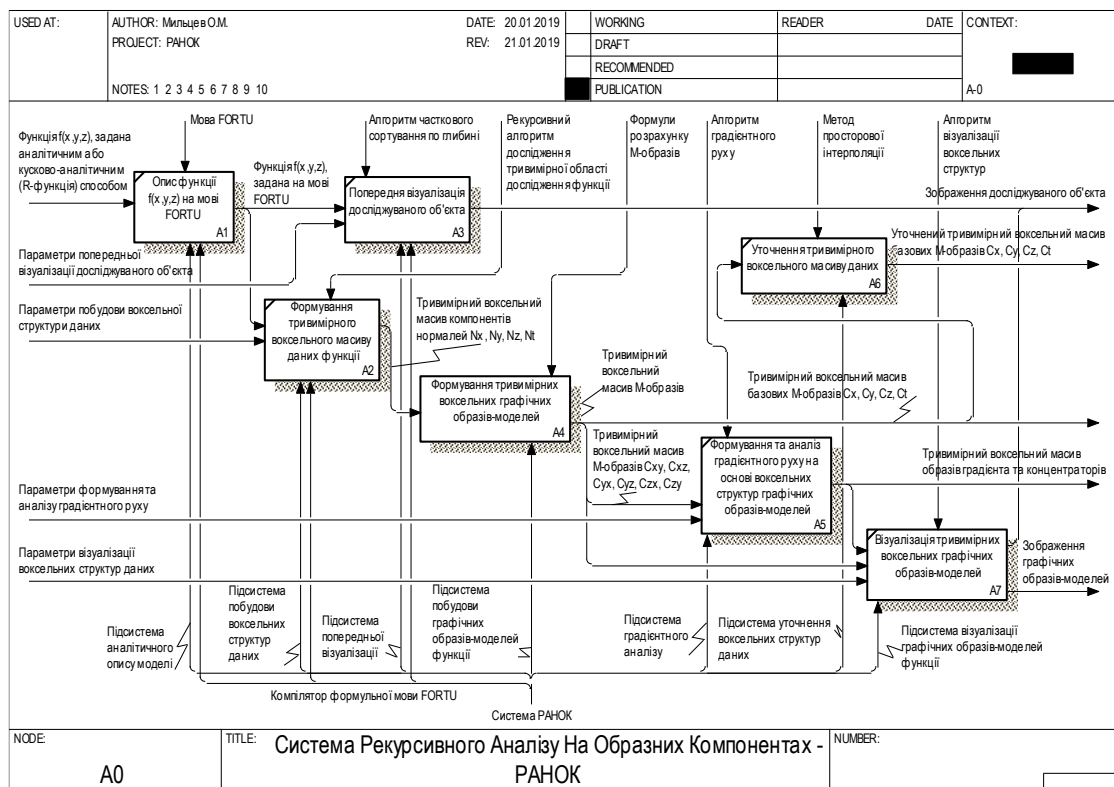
| USED AT: | AUTHOR: Мильцев О.М. | DATE: 20.01.2019 | WORKING | READER | DATE | CONTEXT: |
|---|---|---|---|---|---|---|
| | PROJECT: РАНОК | REV: 21.01.2019 | DRAFT | | | |
| | | | RECOMMENDED | | | |
| | NOTES: 1 2 3 4 5 6 7 8 9 10 | | PUBLICATION | | | A-0 |

Функція f(x,y,z), задана аналітичним або кусково-аналітичним (R-функція) способом

Мова FORTU

Опис функції f(x,y,z) на мові FORTU

A1

Функція f(x,y,z), задана на мові FORTU

Алгоритм часткового сортування по глибині

Попередня візуалізація досліджуваного об'єкта

A3

Рекурсивний алгоритм дослідження тривимірної області дослідження функції

Формули розрахунку М-образів

Алгоритм градієнтного руху

Метод просторової інтерполяції

Алгоритм візуалізації воксельних структур

Зображення досліджуваного об'єкта

Параметри попередньої візуалізації досліджуваного об'єкта

Уточнений тривимірний воксельний масив базових М-образів Cx, Cy, Cz, Ct

Уточнення тривимірного воксельного масиву даних

A6

Параметри побудови воксельної структури даних

Формування тривимірного воксельного масиву даних функції

A2

Тривимірний воксельний масив компонентів нормалей Nx, Ny, Nz, Nt

Тривимірний воксельний масив М-образів

Формування тривимірних воксельних графічних образів-моделей

A4

Тривимірний воксельний масив базових М-образів Cx, Cy, Cz, Ct

Тривимірний воксельний масив М-образів Cxy, Cxz, Cyx, Cyz, Czx, Czy

Формування та аналіз градієнтного руху на основі воксельних структур графічних образів-моделей

A5

Тривимірний воксельний масив образів градієнта та концентраторів

Параметри формування та аналізу градієнтного руху

Параметри візуалізації воксельних структур даних

Візуалізація тривимірних воксельних графічних образів-моделей

A7

Зображення графічних образів-моделей

Підсистема аналітичного опису моделі

Підсистема побудови воксельних структур даних

Підсистема попередньої візуалізації

Підсистема побудови графічних образів-моделей функції

Підсистема градієнтного аналізу

Підсистема уточнення воксельних структур даних

Підсистема візуалізації графічних образів-моделей функції

Компілятор формульної мови FORTU

Система РАНОК

NODE: A0

TITLE: Система Рекурсивного Аналізу На Образних Компонентах - РАНОК

NUMBER: